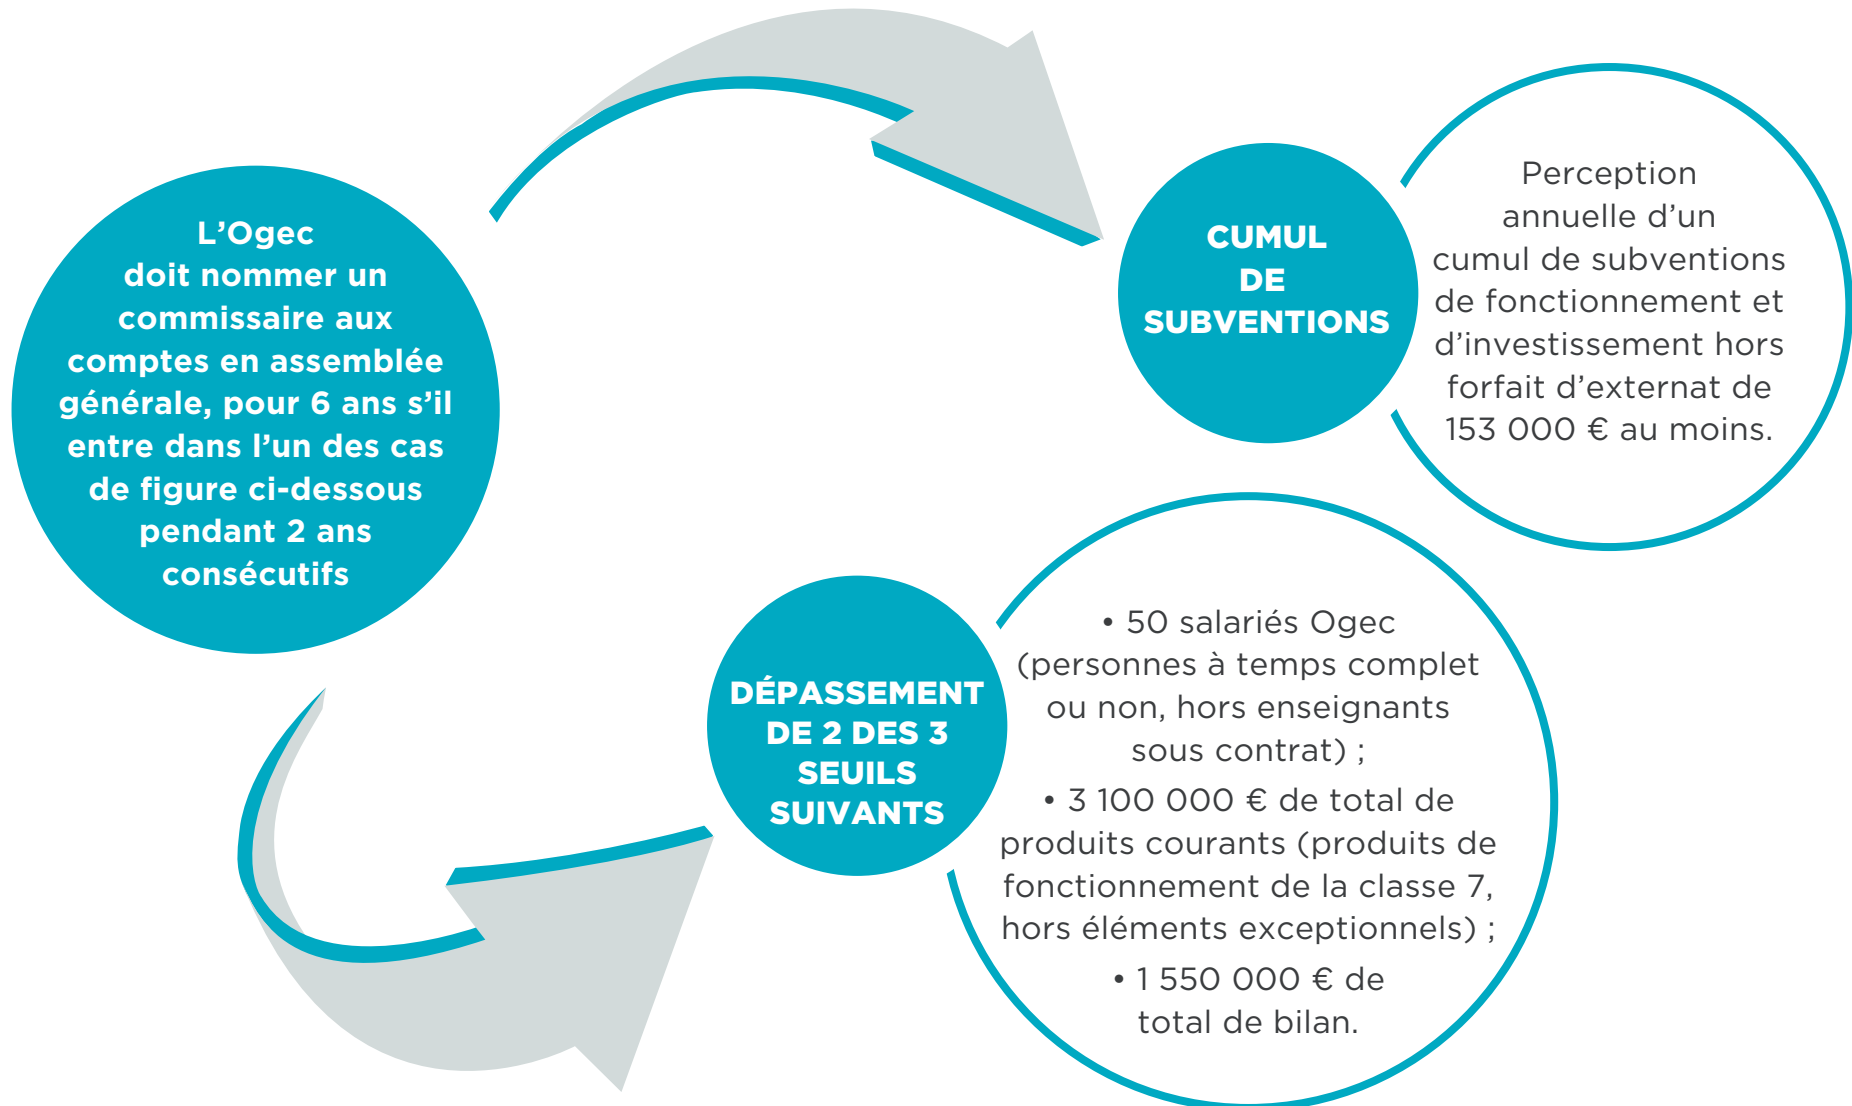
L’Ogec doit nommer un commissaire aux comptes en assemblée générale, pour 6 ans s’il entre dans l’un des cas de figure ci-dessous pendant 2 ans consécutifs

CUMUL DE SUBVENTIONS

Perception annuelle d’un cumul de subventions de fonctionnement et d’investissement hors forfait d’externat de 153 000 € au moins.

DÉPASSEMENT DE 2 DES 3 SEUILS SUIVANTS

• 50 salariés Ogec (personnes à temps complet ou non, hors enseignants sous contrat) ;

• 3 100 000 € de total de produits courants (produits de fonctionnement de la classe 7, hors éléments exceptionnels) ;

• 1 550 000 € de total de bilan.